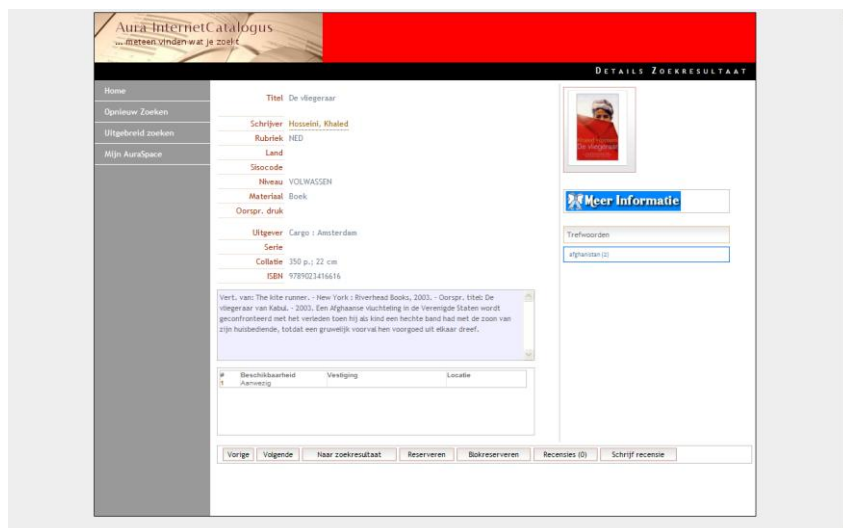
Aura InternetCatalogus
... meteen vinden wat je zoekt

DETAILS ZOEKRESULTAAT

Home
Opnieuw Zoeken
Uitgebreid zoeken
Mijn AuraSpace

| | |
|---|---|
| Titel | De vliegeraar |
| Schrijver | Hosseini, Khaled |
| Rubriek | NED |
| Land | |
| Sisocode | |
| Niveau | VOLWASSEN |
| Materiaal | Boek |
| Oorspr. druk | |
| Uitgever | Cargo : Amsterdam |
| Serie | |
| Collatie | 350 p.; 22 cm |
| ISBN | 9789023416616 |

Vert. van: The kite runner. - New York : Riverhead Books, 2003. - Oorspr. titel: De vliegeraar van Kabul. - 2003. Een Afghaanse vluchteling in de Verenigde Staten wordt geconfronteerd met het verleden toen hij als kind een hechte band had met de zoon van zijn huisbediende, totdat een gruwelijk voorval hen voorgoed uit elkaar dreef.

| # | Beschikbaarheid | Vestiging | Locatie |
|---|---|---|---|
| 1 | Aanwezig | | |

Meer Informatie

Trefwoorden

afghanistan (2)

Vorige | Volgende | Naar zoekresultaat | Reserveren | Blokreserveren | Recensies (0) | Schrijf recensie